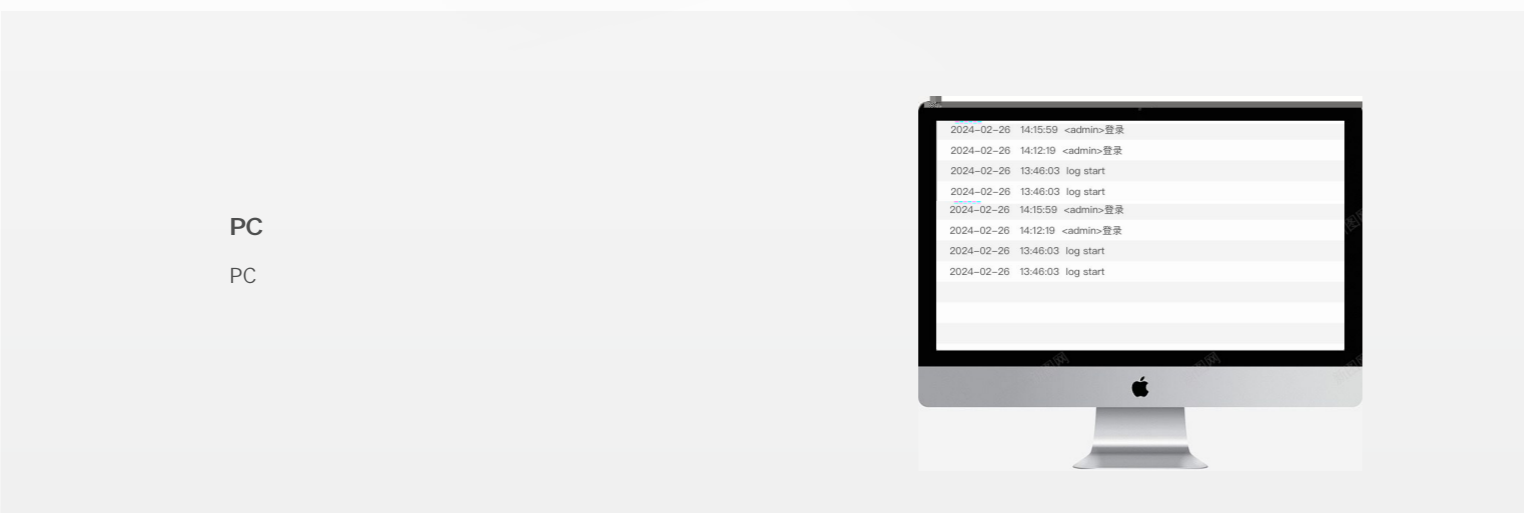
PC

PC

2024-02-26 14:15:59 <admin>登录
2024-02-26 14:12:19 <admin>登录
2024-02-26 13:46:03 log start
2024-02-26 13:46:03 log start
2024-02-26 14:15:59 <admin>登录
2024-02-26 14:12:19 <admin>登录
2024-02-26 13:46:03 log start
2024-02-26 13:46:03 log start